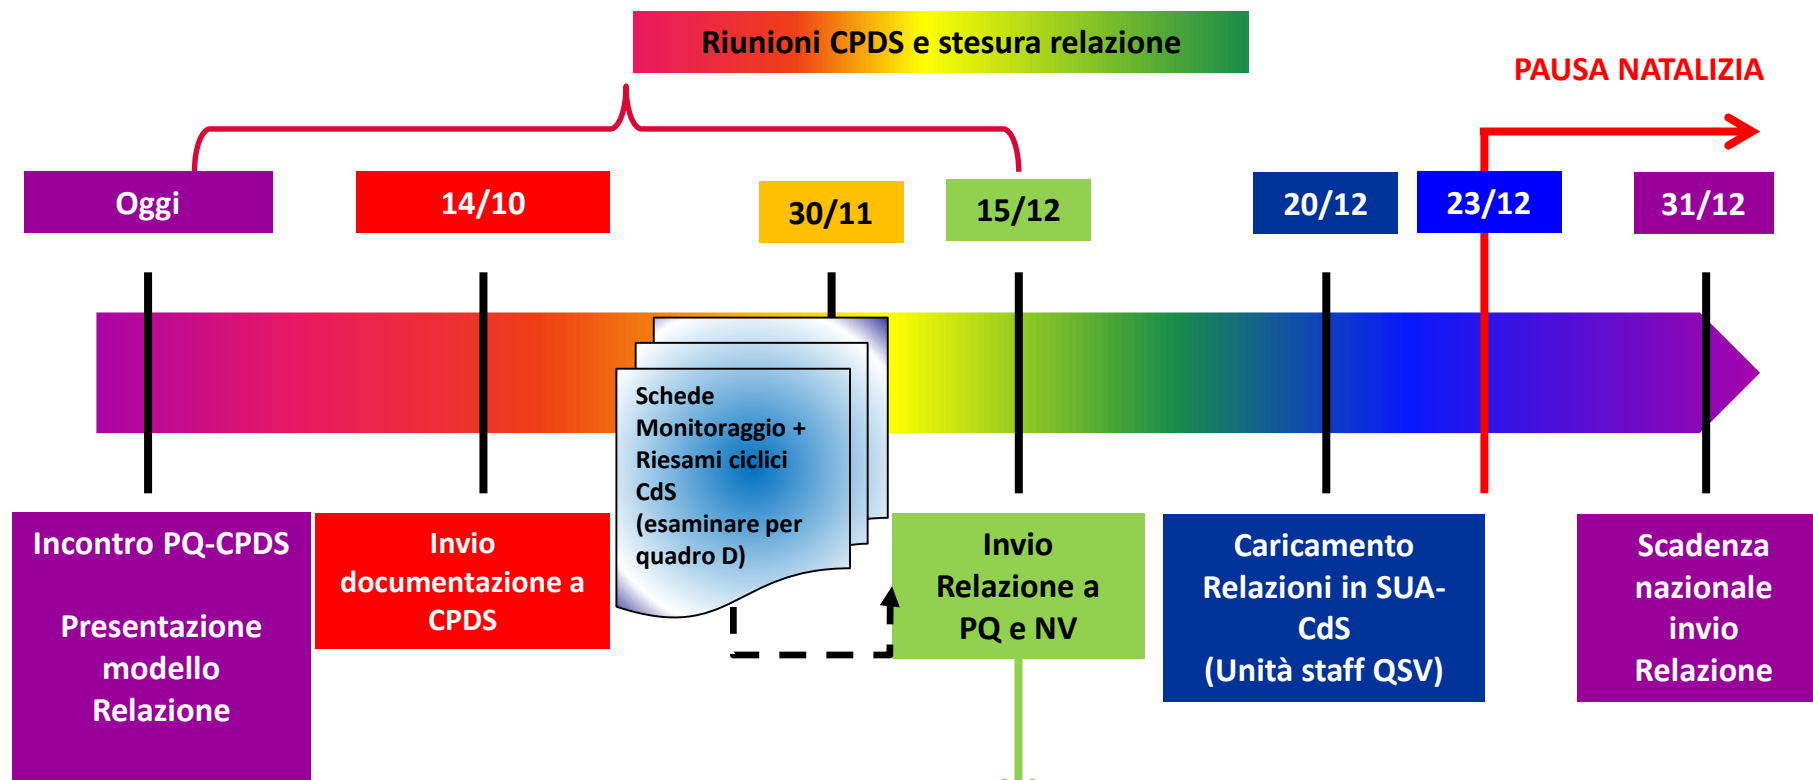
Riunioni CPDS e stesura relazione

PAUSA NATALIZIA

Oggi

14/10

30/11

15/12

20/12

23/12

31/12

Schede Monitoraggio + Riesami ciclici CdS (esaminare per quadro D)

Incontro PQ-CPDS

Presentazione modello Relazione

Invio documentazione a CPDS

Invio Relazione a PQ e NV

Caricamento Relazioni in SUA-CdS (Unità staff QSV)

Scadenza nazionale invio Relazione